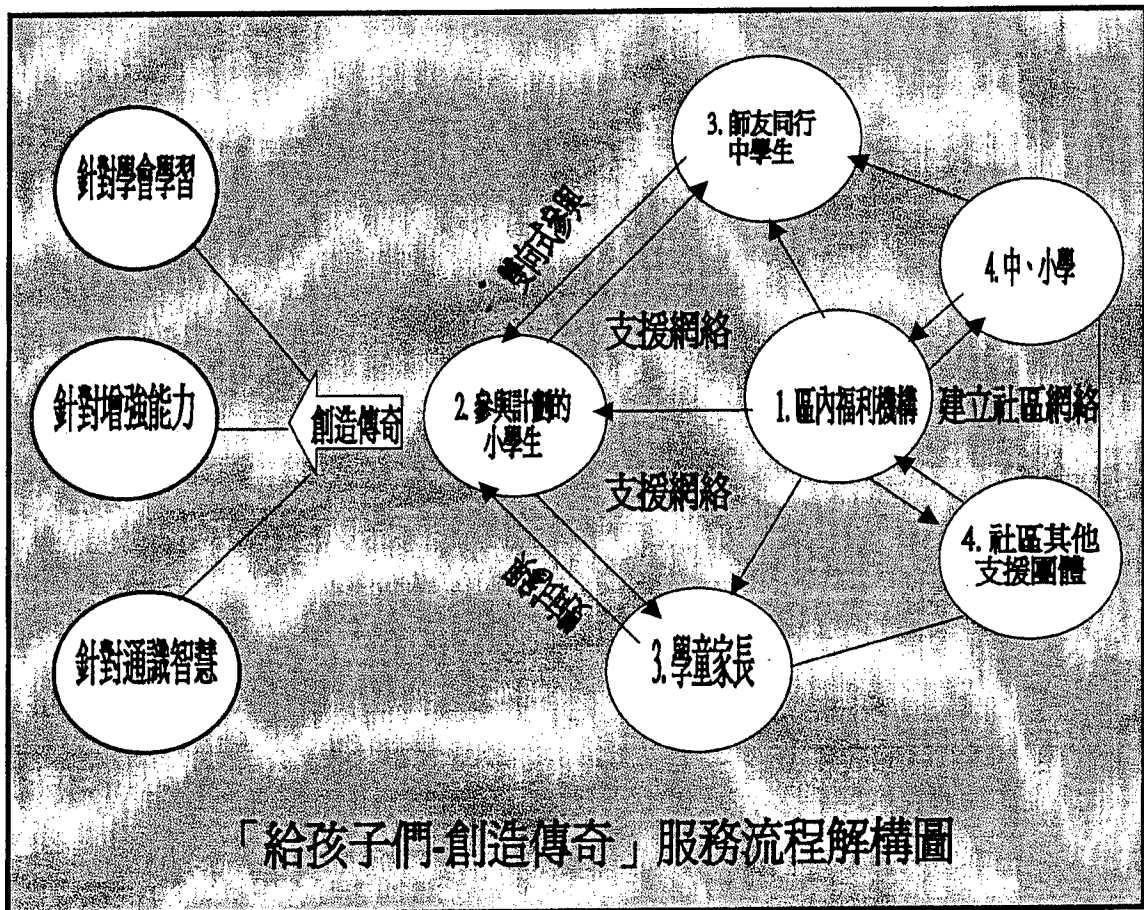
針對學會學習

針對增強能力

針對通識智慧

創造傳奇

3. 師友同行中學生

雙向式參與

支援網絡

4.中、小學

2. 參與計劃的小學生

1. 區內福利機構

建立社區網絡

支援網絡

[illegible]

4. 社區其他支援團體

3.學童家長

「給孩子們-創造傳奇」服務流程解構圖